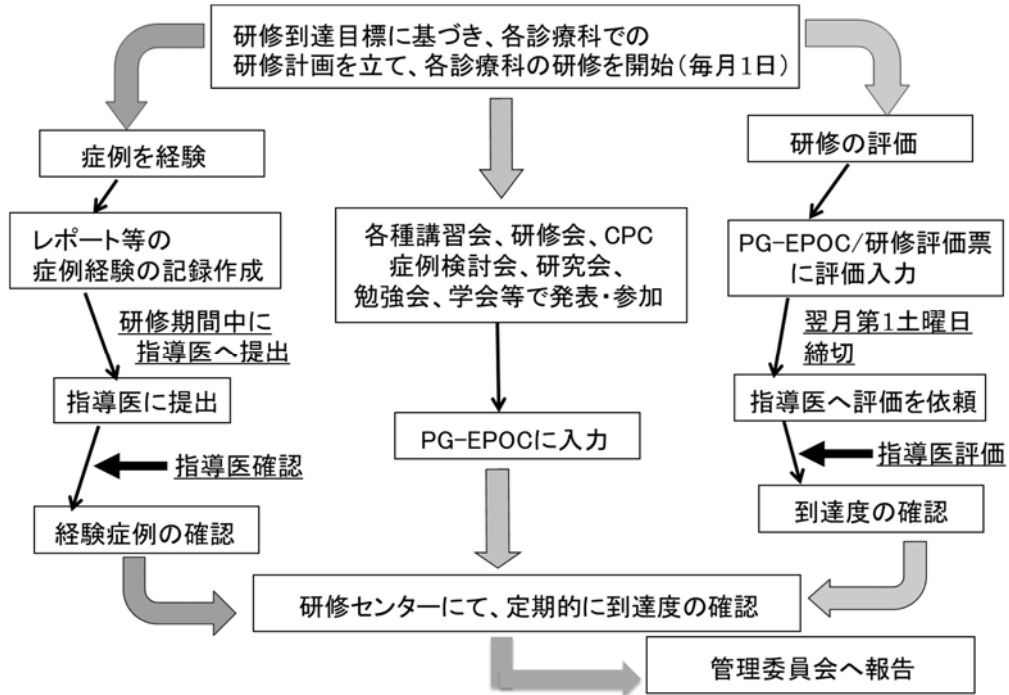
研修到達目標に基づき、各診療科での研修計画を立て、各診療科の研修を開始(毎月1日)

症例を経験

レポート等の症例経験の記録作成

研修期間中に指導医へ提出

指導医に提出

指導医確認

経験症例の確認

各種講習会、研修会、CPC 症例検討会、研究会、勉強会、学会等で発表・参加

PG-EPOCに入力

研修の評価

PG-EPOC/研修評価票に評価入力

翌月第1土曜日締切

指導医へ評価を依頼

指導医評価

到達度の確認

研修センターにて、定期的に到達度の確認

管理委員会へ報告